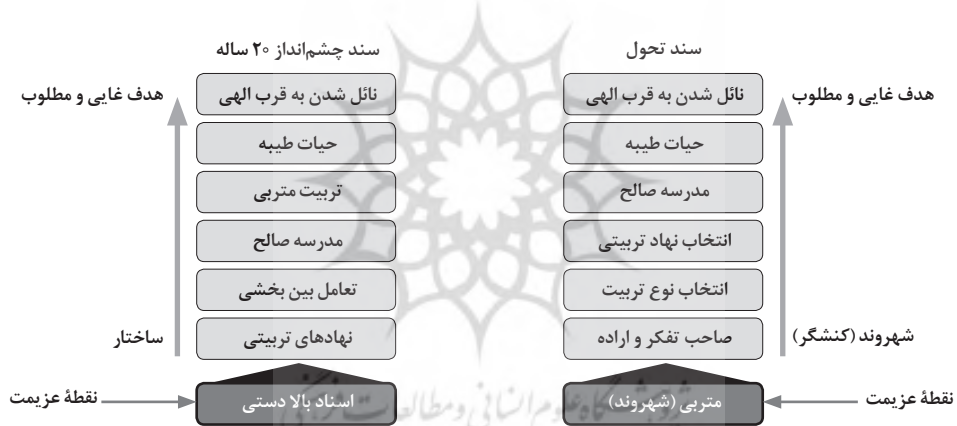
سند تحول

هدف غایی و مطلوب

نائل شدن به قرب الهی
حیات طیبه
مدرسه صالح
انتخاب نهاد تربیتی
انتخاب نوع تربیت
صاحب تفکر و اراده

شهروند (کنشگر)

نقطهٔ عزیمت
متربی (شهروند)

سند چشم‌انداز ۲۰ ساله

هدف غایی و مطلوب

نائل شدن به قرب الهی
حیات طیبه
تربیت متربی
مدرسه صالح
تعامل بین بخشی
نهادهای تربیتی

ساختار

نقطهٔ عزیمت
اسناد بالا دستی

پژوهشگاه علوم انسانی و مطالعات فرهنگی